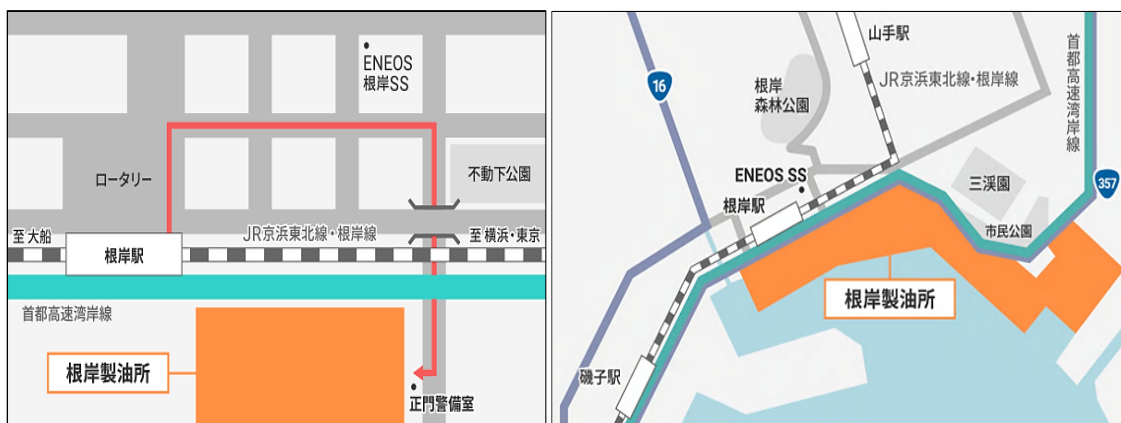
ENEOS
根岸SS

ロータリー

不動下公園

至 大船

JR京浜東北線・根岸線

至 横浜・東京

根岸駅

首都高速湾岸線

根岸製油所

正門警備室

山手駅

16

根岸
森林公園

JR京浜東北線・根岸線

首都高速湾岸線

ENEOS SS

三渓園

357

根岸駅

市民公園

根岸製油所

磯子駅